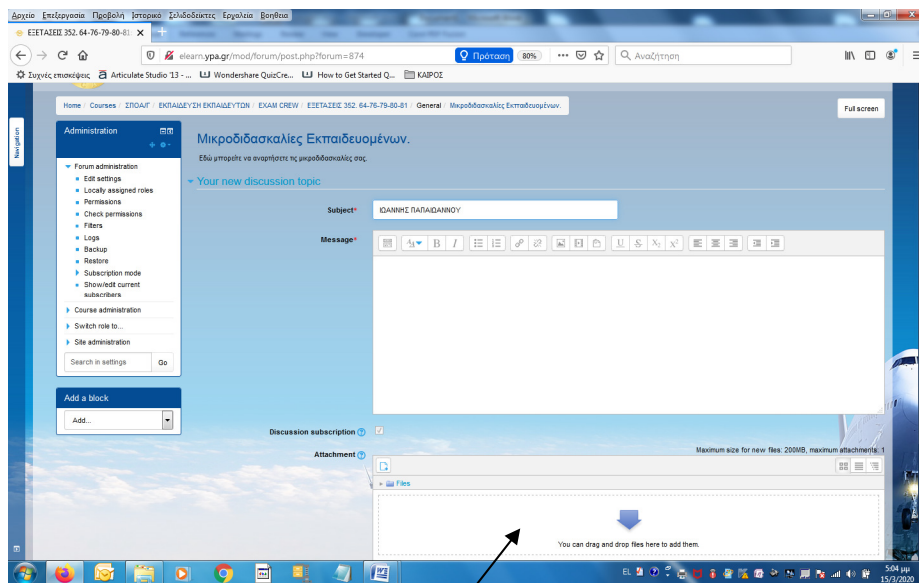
Αρχείο Επεξεργασία Προβολή Ιστορικό Σελιδοδείκτες Εργαλεία Βοήθεια

ΕΞΕΤΑΣΕΙΣ 352. 64-76-79-80-81

elearn.ypa.gr/mod/forum/post.php?forum=874

Πρόταση 80% ··· Αναζήτηση

Συχνές επισκέψεις Articulate Studio '13 - ... Wondershare QuizCre... How to Get Started Q... ΚΑΙΡΟΣ

Home / Courses / ΣΠΟΑΠ / ΕΚΠΑΙΔΕΥΣΗ ΕΚΠΑΙΔΕΥΤΩΝ / EXAM CREW / ΕΞΕΤΑΣΕΙΣ 352. 64-76-79-80-81 / General / Μικροδιδασκαλίες Εκπαιδευομένων.

Full screen

Navigation

Administration

Forum administration
Edit settings
Locally assigned roles
Permissions
Check permissions
Filters
Logs
Backup
Restore
Subscription mode
Show/edit current subscribers
Course administration
Switch role to...
Site administration

Search in settings Go

Add a block

Add...

Μικροδιδασκαλίες Εκπαιδευομένων.

Εδώ μπορείτε να αναρτήσετε τις μικροδιδασκαλίες σας.

Your new discussion topic

Subject* ΙΩΑΝΝΗΣ ΠΑΠΑΙΩΑΝΝΟΥ

Message*

Discussion subscription

Attachment

Maximum size for new files: 200MB, maximum attachments: 1

Files

You can drag and drop files here to add them.

EL 5:04 μμ 15/3/2020